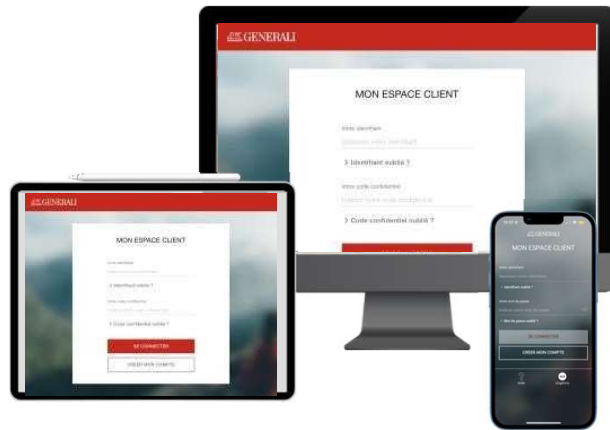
GENERALI

MON ESPACE CLIENT

Votre identifiant

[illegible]

> Identifiant oublié ?

Votre code confidentiel

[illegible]

> Code confidentiel oublié ?

GENERALI

MON ESPACE CLIENT

Votre identifiant

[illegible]

> Identifiant oublié ?

Votre code confidentiel

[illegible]

> Code confidentiel oublié ?

SE CONNECTER

CRÉER MON COMPTE

GENERALI

MON ESPACE CLIENT

Votre identifiant

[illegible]

> Identifiant oublié ?

Votre mot de passe

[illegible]

> Mot de passe oublié ?

SE CONNECTER

CRÉER MON COMPTE